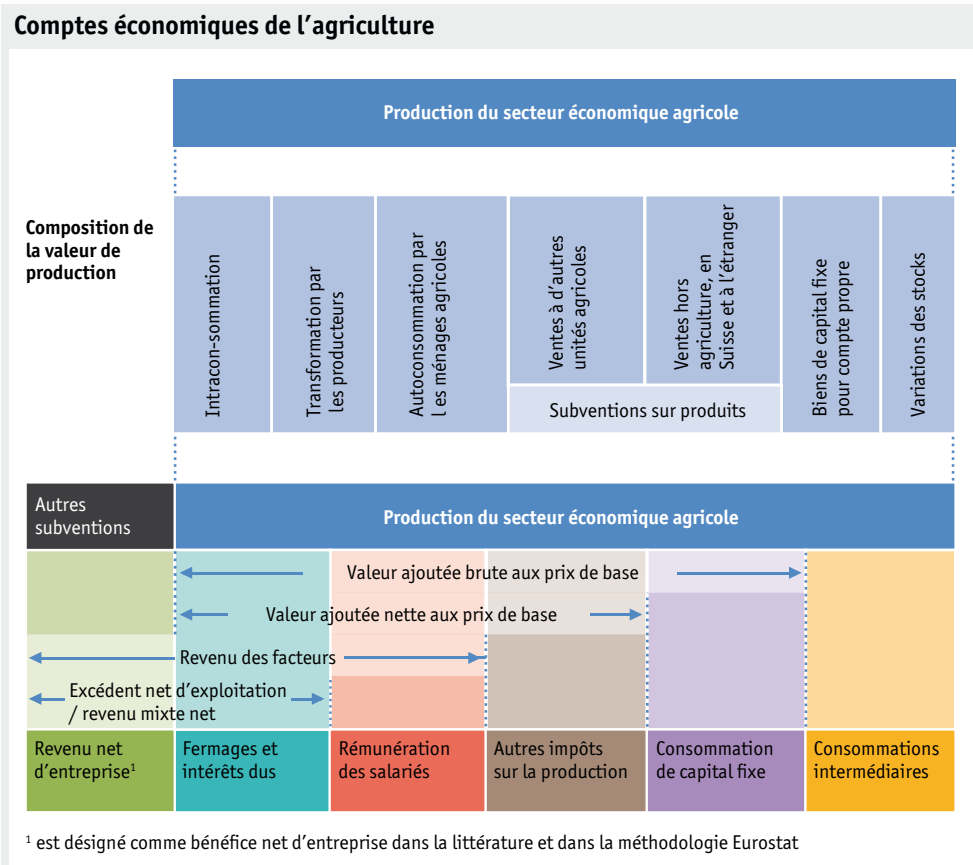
Comptes économiques de l’agriculture

Production du secteur économique agricole

Composition de la valeur de production

Intracon-sommation

Transformation par les producteurs

Autoconsommation par l es ménages agricoles

Ventes à d’autres unités agricoles

Ventes hors agriculture, en Suisse et à l’étranger

Subventions sur produits

Biens de capital fixe pour compte propre

Variations des stocks

Autres subventions

Production du secteur économique agricole

Valeur ajoutée brute aux prix de base

Valeur ajoutée nette aux prix de base

Revenu des facteurs

Excédent net d’exploitation / revenu mixte net

Revenu net d’entreprise$^1$

Fermages et intérêts dus

Rémunération des salariés

Autres impôts sur la production

Consommation de capital fixe

Consommations intermédiaires

$^1$ est désigné comme bénéfice net d’entreprise dans la littérature et dans la méthodologie Eurostat